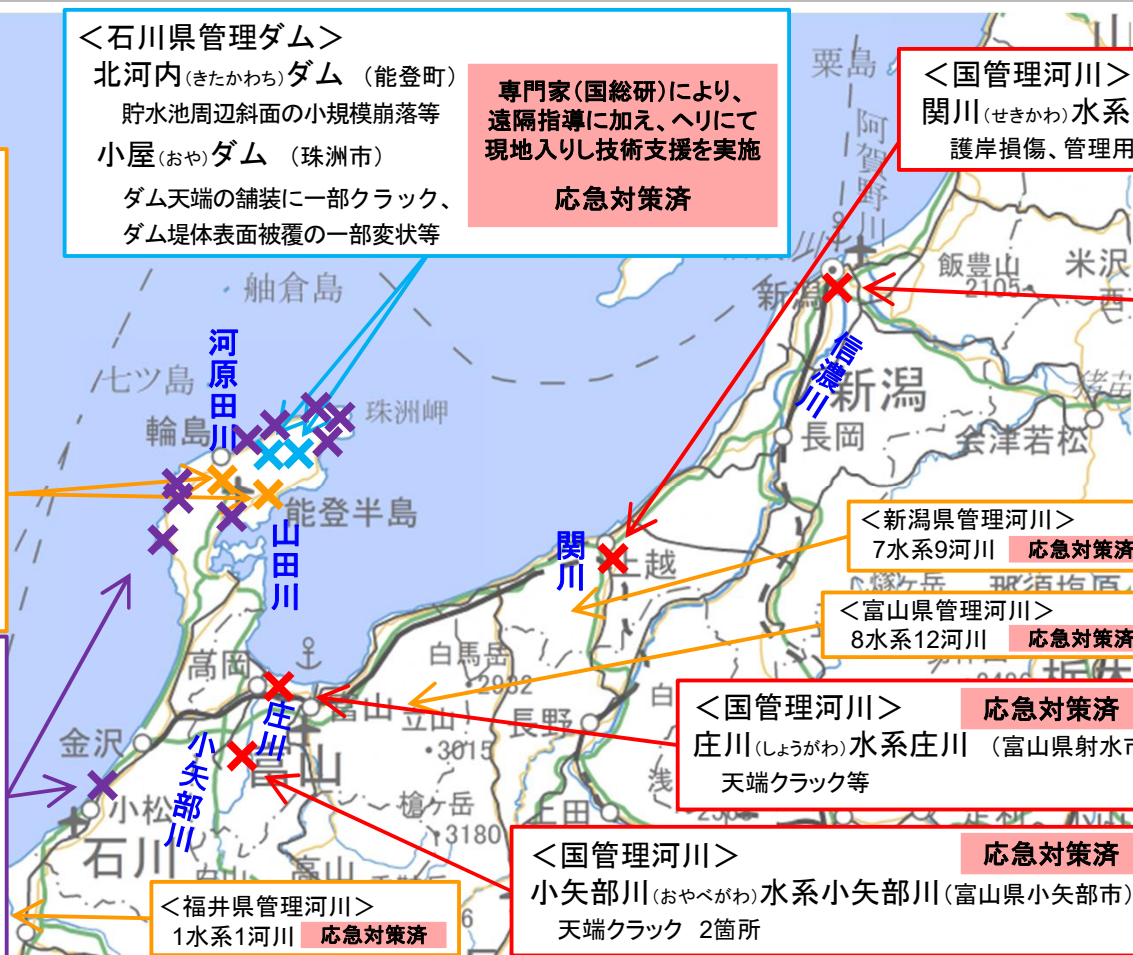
＜石川県管理ダム＞
北河内(きたかわち)ダム （能登町）
貯水池周辺斜面の小規模崩落等
小屋(おや)ダム （珠洲市）
ダム天端の舗装に一部クラック、
ダム堤体表面被覆の一部変状等

専門家(国総研)により、遠隔指導に加え、ヘリにて現地入りし技術支援を実施
応急対策済

＜国管理河川＞
関川(せきかわ)水系
護岸損傷、管理用

粟島
阿賀野川
飯豊山
2105
米沢
新潟
信濃川
新潟
長岡
会津若松
舳倉島
七ツ島
河原田川
輪島
珠洲岬
能登半島
山田川
関川
上越

＜新潟県管理河川＞
7水系9河川 応急対策済

＜富山県管理河川＞
8水系12河川 応急対策済

白馬岳
2932
高岡
長野
立山
3015
庄川
小矢部川
金沢
富山
槍ヶ岳
3180
小松
石川

＜国管理河川＞ 応急対策済
庄川(しょうがわ)水系庄川 （富山県射水市
天端クラック等

＜国管理河川＞ 応急対策済
小矢部川(おやべがわ)水系小矢部川(富山県小矢部市)
天端クラック 2箇所

＜福井県管理河川＞
1水系1河川 応急対策済